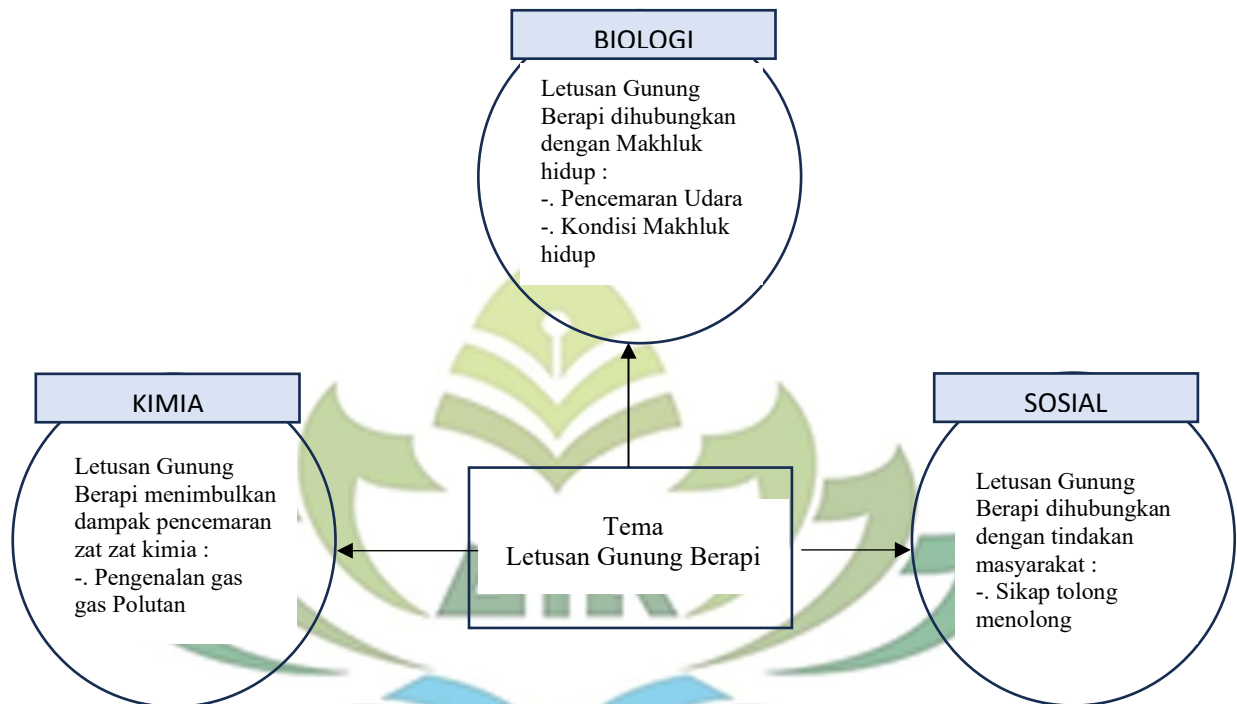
BIOLOGI

Letusan Gunung Berapi dihubungkan dengan Makhluk hidup :
-. Pencemaran Udara
-. Kondisi Makhluk hidup

KIMIA

Letusan Gunung Berapi menimbulkan dampak pencemaran zat zat kimia :
-. Pengenalan gas gas Polutan

Tema
Letusan Gunung Berapi

SOSIAL

Letusan Gunung Berapi dihubungkan dengan tindakan masyarakat :
-. Sikap tolong menolong